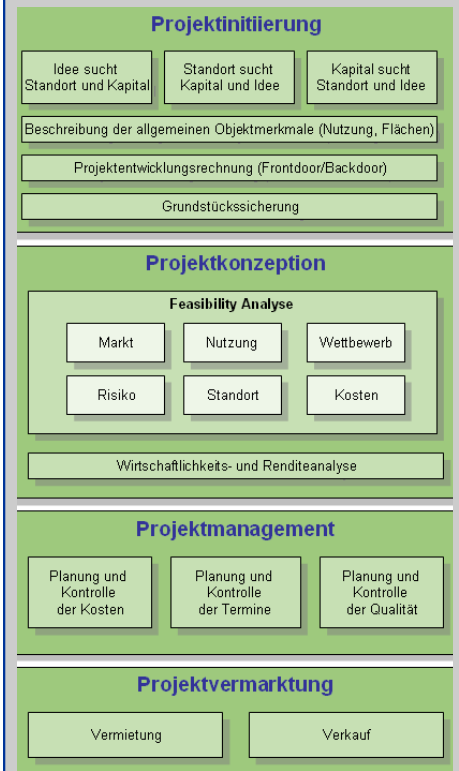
Projektinitiierung

Idee sucht Standort und Kapital

Standort sucht Kapital und Idee

Kapital sucht Standort und Idee

Beschreibung der allgemeinen Objektmerkmale (Nutzung, Flächen)

Projektentwicklungsrechnung (Frontdoor/Backdoor)

Grundstückssicherung

Projektkonzeption

Feasibility Analyse

Markt

Nutzung

Wettbewerb

Risiko

Standort

Kosten

Wirtschaftlichkeits- und Renditeanalyse

Projektmanagement

Planung und Kontrolle der Kosten

Planung und Kontrolle der Termine

Planung und Kontrolle der Qualität

Projektvermarktung

Vermietung

Verkauf